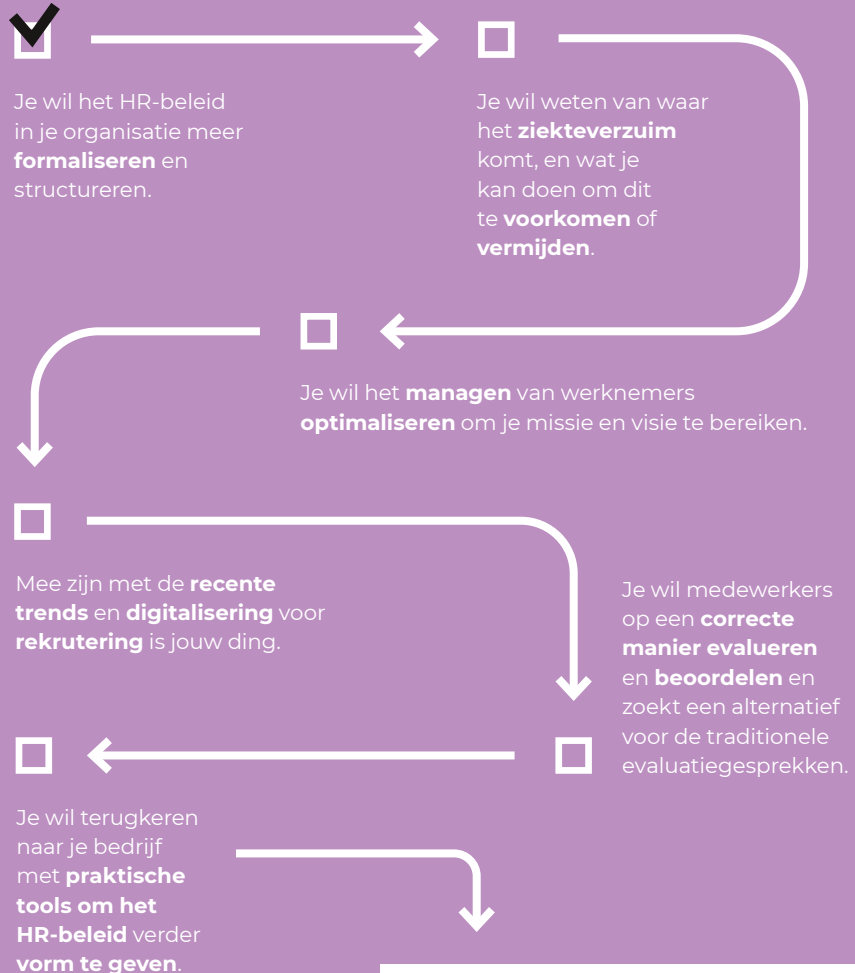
Je wil het HR-beleid in je organisatie meer formaliseren en structureren.

Je wil weten van waar het ziekteverzuim komt, en wat je kan doen om dit te voorkomen of vermijden.

Je wil het managen van werknemers optimaliseren om je missie en visie te bereiken.

Mee zijn met de recente trends en digitalisering voor rekrutering is jouw ding.

Je wil medewerkers op een correcte manier evalueren en beoordelen en zoekt een alternatief voor de traditionele evaluatiegesprekken.

Je wil terugkeren naar je bedrijf met praktische tools om het HR-beleid verder vorm te geven.